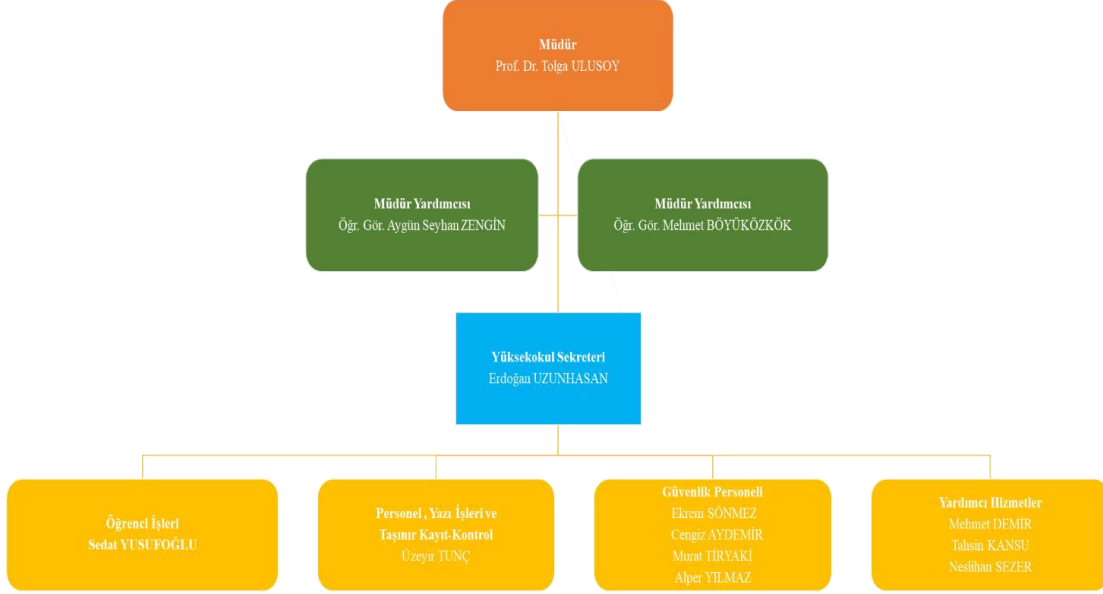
Müdür
Prof. Dr. Tolga ULUSOY

Müdür Yardımcısı
Öğr. Gör. Aygün Seyhan ZENGİN

Müdür Yardımcısı
Öğr. Gör. Mehmet BÖYÜKÖZKÖK

Yüksekokul Sekreteri
Erdoğan UZUNHASAN

Öğrenci İşleri
Sedat YUSUFOĞLU

Personel , Yazı İşleri ve Taşınır Kayıt-Kontrol
Üzeyir TUNÇ

Güvenlik Personeli
Ekrem SÖNMEZ
Cengiz AYDEMİR
Murat TİRYAKİ
Alper YILMAZ

Yardımcı Hizmetler
Mehmet DEMİR
Tahsin KANSU
Neslihan SEZER